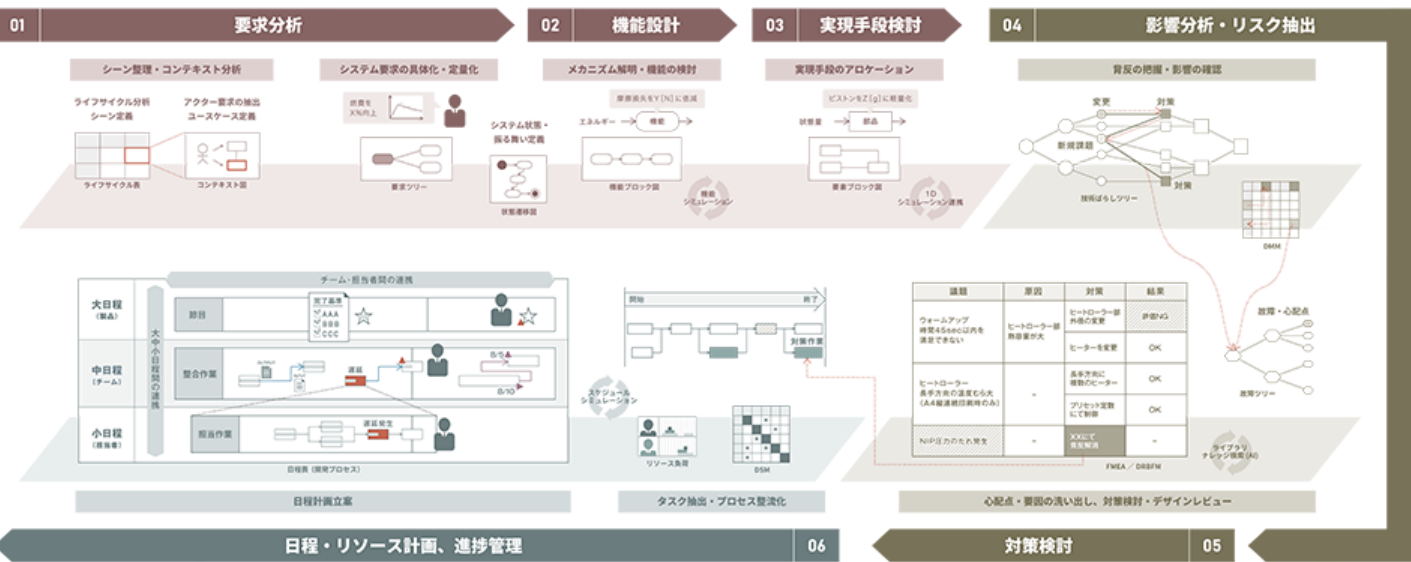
01 要求分析

02 機能設計

03 実現手段検討

04 影響分析・リスク抽出

シーン整理・コンテキスト分析

ライフサイクル分析 シーン定義

アクター要求の抽出 ユースケース定義

ライフサイクル表

コンテキスト図

システム要求の具体化・定量化

状態を X%向上

要求ツリー

システム状態・振る舞い定義

状態遷移図

メカニズム解明・機能の検討

摩擦損失をY[N]に低減

エネルギー

機能

機能ブロック図

機能 シミュレーション

実現手段のアロケーション

ピストンをZ[g]に軽量化

状態量

部品

要素ブロック図

1D シミュレーション連携

背反の把握・影響の確認

変更

対策

新規課題

対策

技術ばらしツリー

DMM

故障・心配点

故障ツリー

チーム・担当者間の連携

大日程 (製品)

中日程 (チーム)

小日程 (担当者)

大中小日程間の連携

節目

完了基準

AAA

BBB

CCC

整合作業

遅延

8/5

8/10

担当作業

遅延発生

日程表（開発プロセス）

開始

終了

対策作業

スケジュール シミュレーション

リソース負荷

DSM

| 課題 | 原因 | 対策 | 結果 |
|---|---|---|---|
| ウォームアップ時間45secに内を満足できない | ヒートローラー部熱容量が大 | ヒートローラー部外径の変更 | 評価NG |
| | | ヒーターを変更 | OK |
| ヒートローラー長手方向の温度むら大（A4縦連続印刷時のみ） | - | 長手方向に複数のヒーター | OK |
| | | プリセット定数にて制御 | OK |
| NIP圧力のため発生 | - | XXにて見直解消 | - |

FMEA／DRBFM

ライブラリ ナレッジ検索(AI)

日程計画立案

タスク抽出・プロセス整流化

心配点・要因の洗い出し、対策検討・デザインレビュー

日程・リソース計画、進捗管理 06

対策検討 05